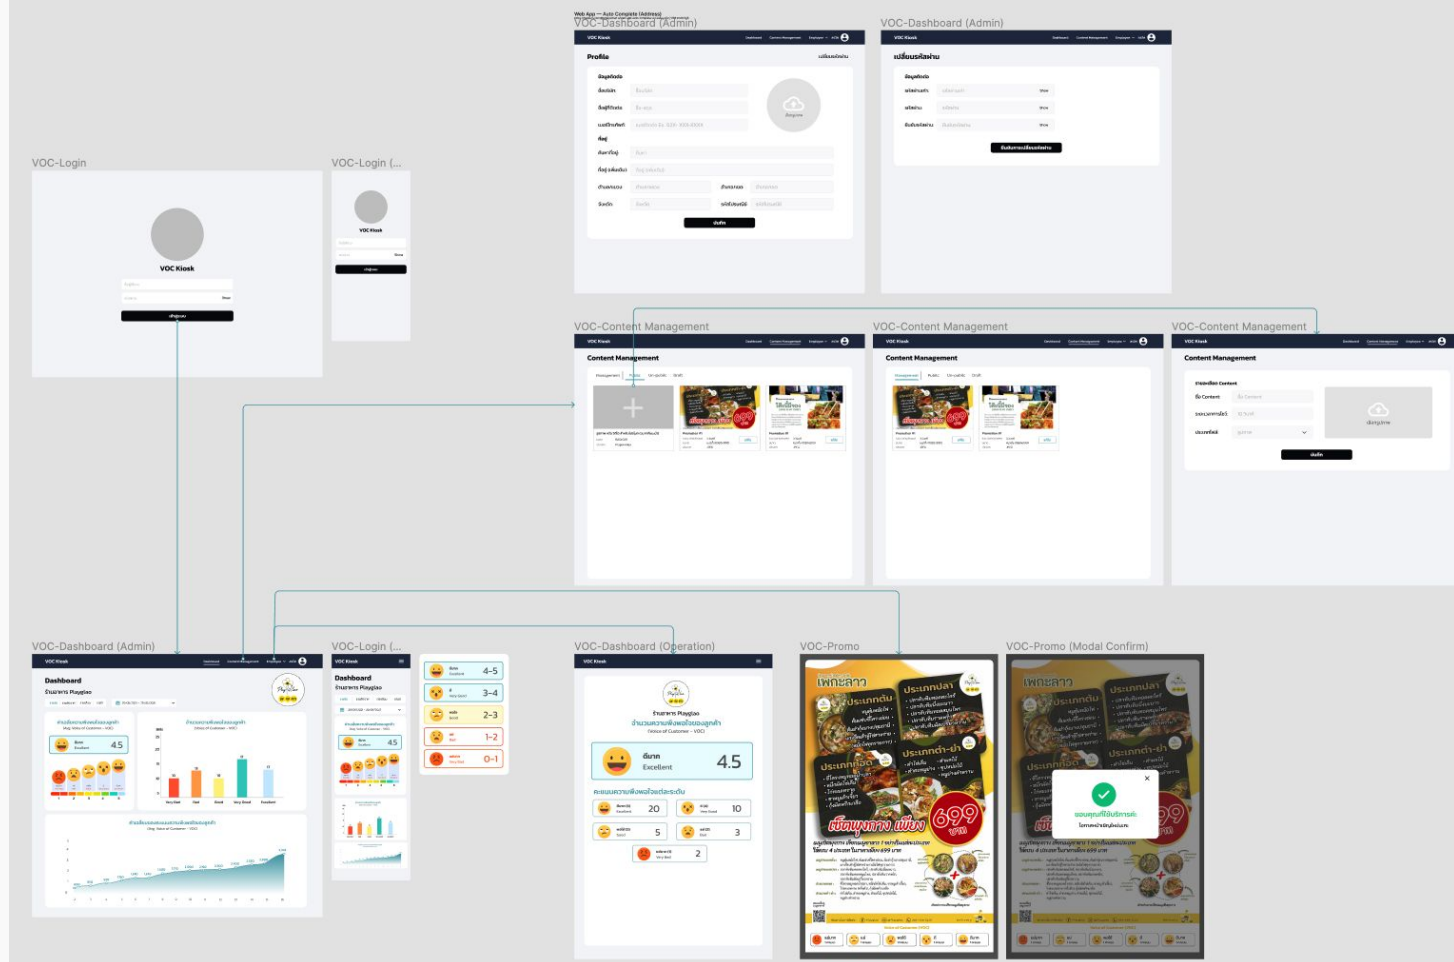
Web App — Auto Complete (Address)
VOC-Dashboard (Admin)

VOC Kiosk
Profile

VOC-Dashboard (Admin)

VOC Kiosk
เปลี่ยนรหัสผ่าน

VOC-Login

VOC Kiosk

VOC-Login (...

VOC Kiosk

VOC-Content Management

VOC Kiosk
Content Management

VOC-Content Management

VOC Kiosk
Content Management

VOC-Content Management

VOC Kiosk
Content Management

VOC-Dashboard (Admin)

VOC Kiosk
Dashboard
ร้านอาหาร Playgiao

VOC-Login (...

VOC Kiosk
Dashboard
ร้านอาหาร Playgiao

4-5
3-4
2-3
1-2
0-1

VOC-Dashboard (Operation)

VOC Kiosk
ร้านอาหาร Playgiao
จำนวนความพึงพอใจของลูกค้า
(Voice of Customer - VOC)
ดีมาก
Excellent
4.5
20
10
5
3
2

VOC-Promo

เพกะลาว
ประเภทปลา
ประเภทต้ม-ยำ
699

VOC-Promo (Modal Confirm)

เพกะลาว
ประเภทปลา
ขอบคุณที่ใช้บริการค่ะ